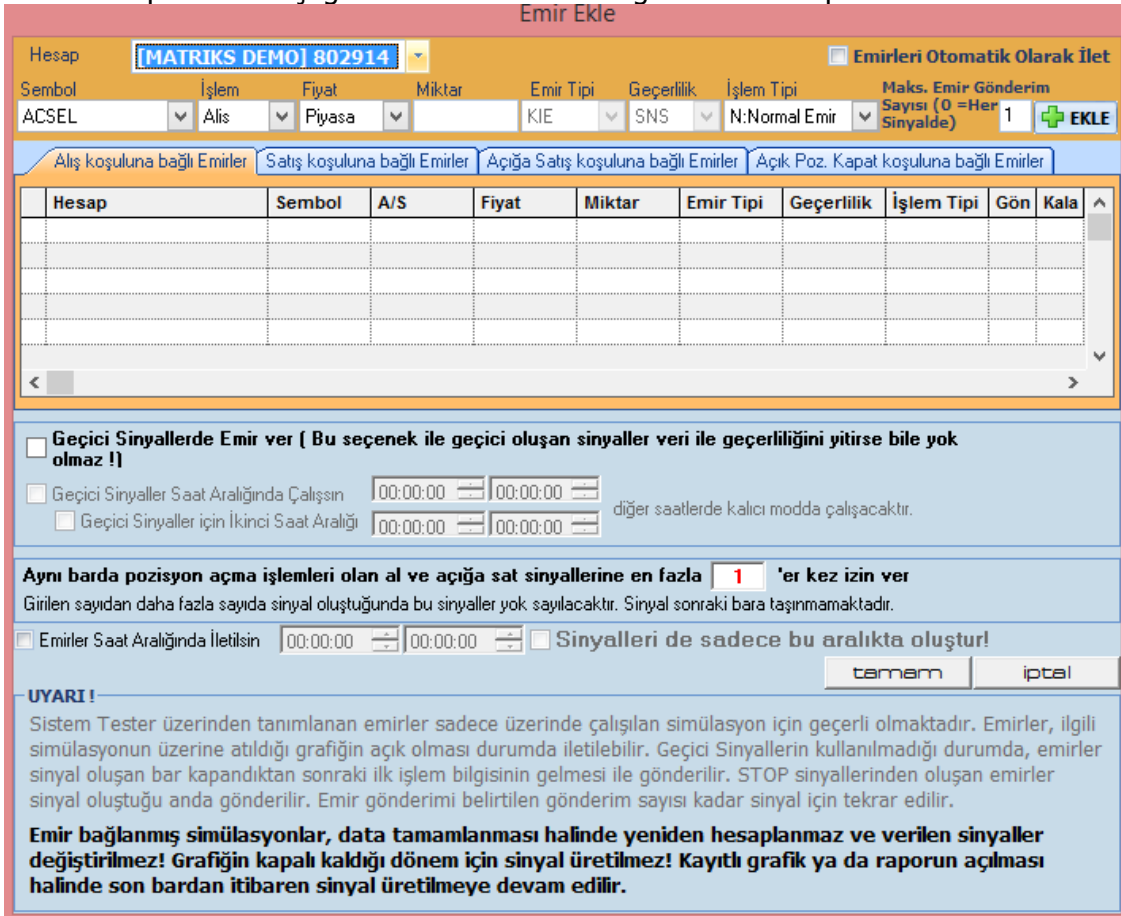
Emir Ekle

Hesap [MATRIKS DEMO] 802914

Emirleri Otomatik Olarak İlet

Sembol ACSEL
İşlem Alis
Fiyat Piyasa
Miktar
Emir Tipi KIE
Geçerlilik SNS
İşlem Tipi N:Normal Emir
Maks. Emir Gönderim Sayısı (0 =Her Sinyalde) 1
EKLE

Alış koşuluna bağlı Emirler | Satış koşuluna bağlı Emirler | Açığa Satış koşuluna bağlı Emirler | Açık Poz. Kapat koşuluna bağlı Emirler

| Hesap | Sembol | A/S | Fiyat | Miktar | Emir Tipi | Geçerlilik | İşlem Tipi | Gön | Kala |
|---|---|---|---|---|---|---|---|---|---|
| | | | | | | | | | |

Geçici Sinyallerde Emir ver ( Bu seçenek ile geçici oluşan sinyaller veri ile geçerliliğini yitirse bile yok olmaz !)

Geçici Sinyaller Saat Aralığında Çalışsın 00:00:00 00:00:00
Geçici Sinyaller için İkinci Saat Aralığı 00:00:00 00:00:00
diğer saatlerde kalıcı modda çalışacaktır.

Aynı barda pozisyon açma işlemleri olan al ve açığa sat sinyallerine en fazla 1 'er kez izin ver
Girilen sayıdan daha fazla sayıda sinyal oluştuğunda bu sinyaller yok sayılacaktır. Sinyal sonraki bara taşınmamaktadır.

Emirler Saat Aralığında İletilsin 00:00:00 00:00:00 Sinyalleri de sadece bu aralıkta oluştur!

tamam iptal

UYARI !
Sistem Tester üzerinden tanımlanan emirler sadece üzerinde çalışılan simülasyon için geçerli olmaktadır. Emirler, ilgili simülasyonun üzerine atıldığı grafiğin açık olması durumda iletilebilir. Geçici Sinyallerin kullanılmadığı durumda, emirler sinyal oluşan bar kapandıktan sonraki ilk işlem bilgisinin gelmesi ile gönderilir. STOP sinyallerinden oluşan emirler sinyal oluştuğu anda gönderilir. Emir gönderimi belirtilen gönderim sayısı kadar sinyal için tekrar edilir.

Emir bağlanmış simülasyonlar, data tamamlanması halinde yeniden hesaplanmaz ve verilen sinyaller değiştirilmez! Grafiğin kapalı kaldığı dönem için sinyal üretilmez! Kayıtlı grafik ya da raporun açılması halinde son bardan itibaren sinyal üretilmeye devam edilir.